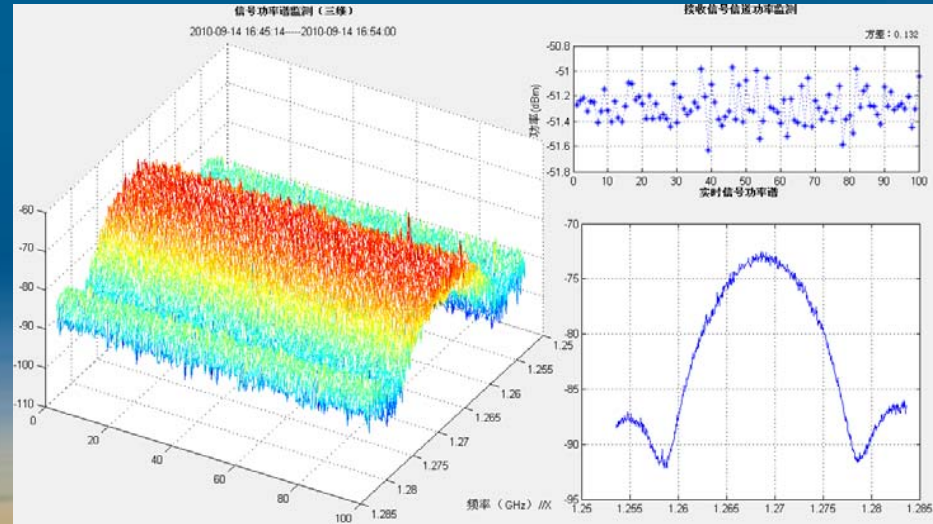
信号功率谱监测（三楼）
2010-09-14 16:45:14——2010-09-14 16:54:00

-60
-70
-80
-90
-100
-110
0
20
40
60
80
100
1.25
1.255
1.26
1.265
1.27
1.275
1.28
1.285
频率（GHz）//X

接收信号信道功率监测
方差：0.132
-50.8
-51
-51.2
-51.4
-51.6
-51.8
功率（dBm）
0 10 20 30 40 50 60 70 80 90 100

实时信号功率谱
-70
-75
-80
-85
-90
-95
1.25 1.255 1.26 1.265 1.27 1.275 1.28 1.285